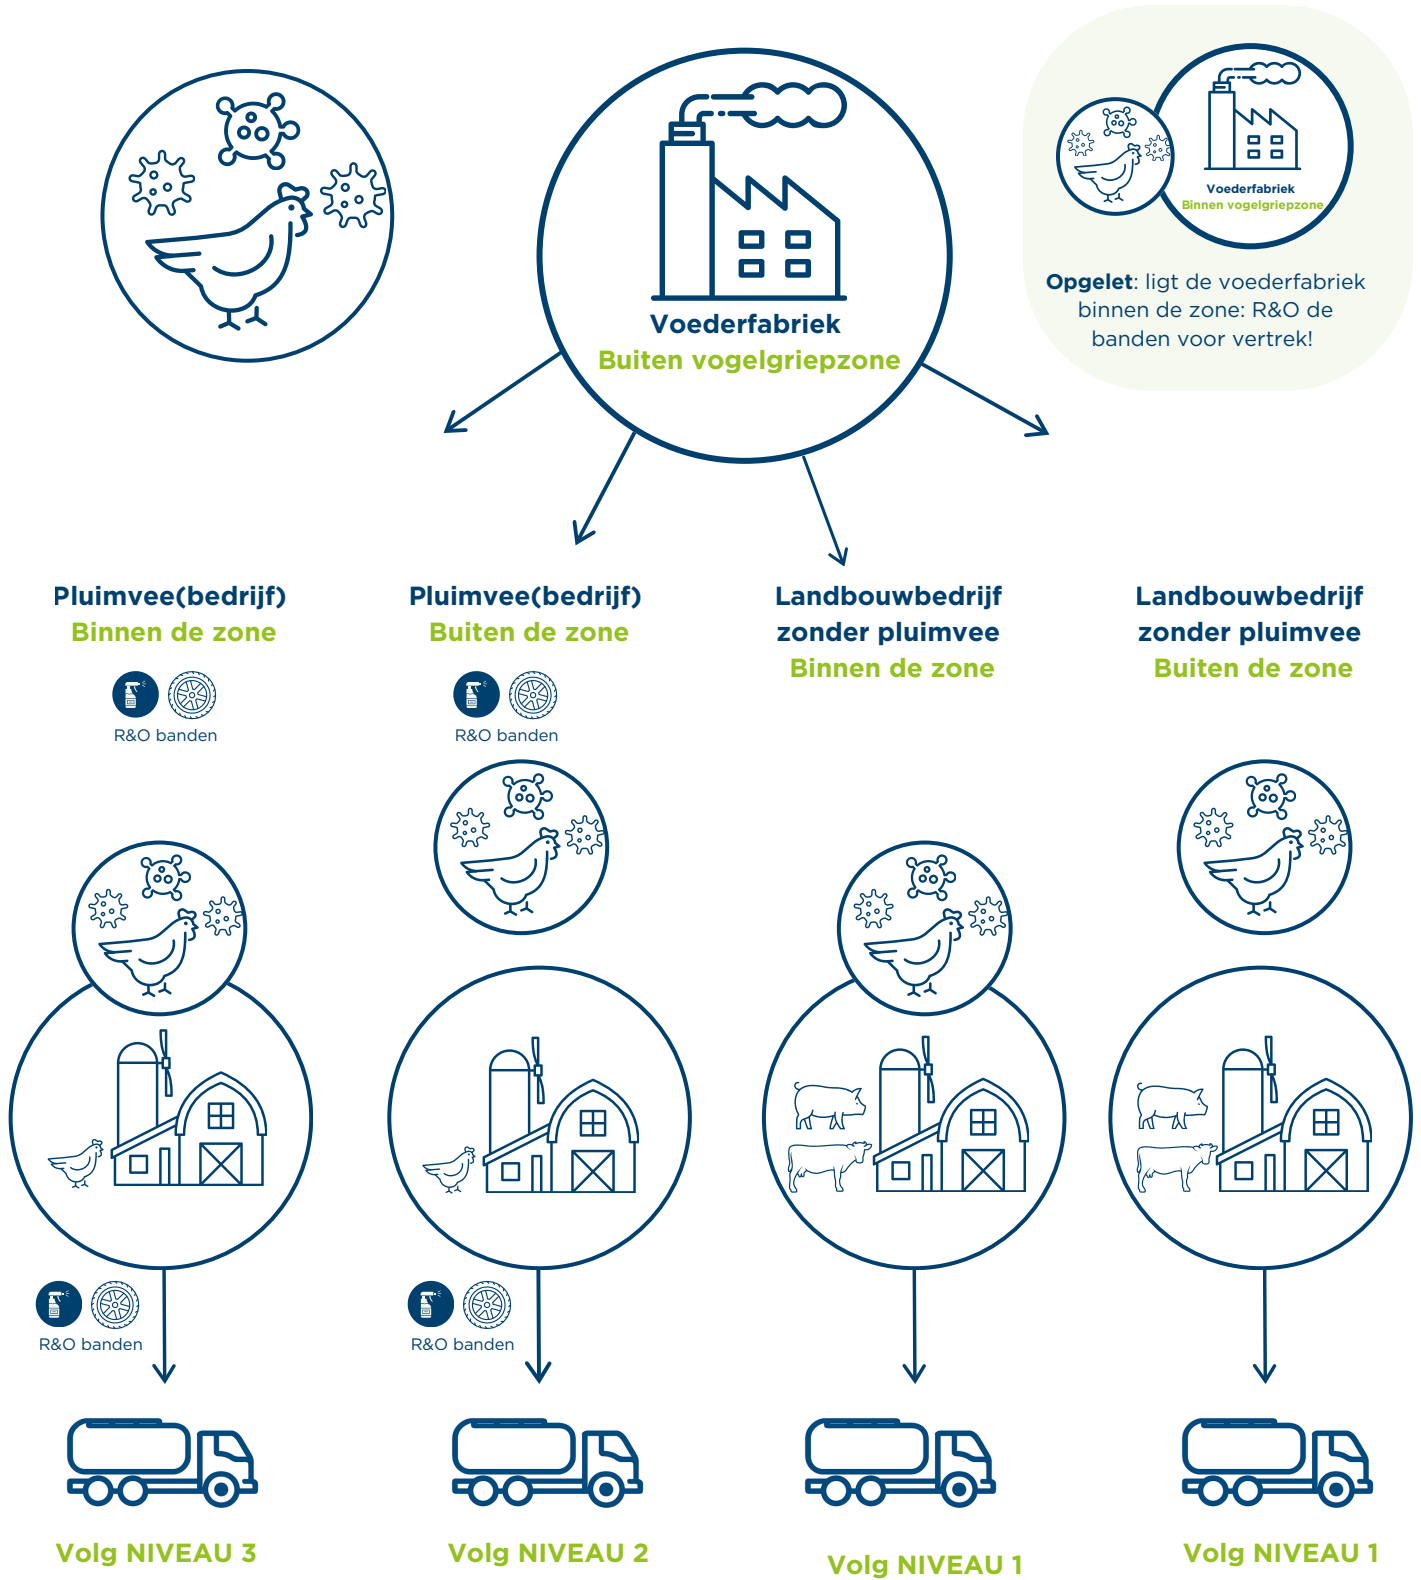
Voederfabriek
Buiten vogelgriepzone

Voederfabriek
Binnen vogelgriepzone

**Opgelet**: ligt de voederfabriek binnen de zone: R&O de banden voor vertrek!

Pluimvee(bedrijf)
Binnen de zone

R&O banden

Pluimvee(bedrijf)
Buiten de zone

R&O banden

Landbouwbedrijf
zonder pluimvee
Binnen de zone

Landbouwbedrijf
zonder pluimvee
Buiten de zone

R&O banden

R&O banden

Volg NIVEAU 3

Volg NIVEAU 2

Volg NIVEAU 1

Volg NIVEAU 1